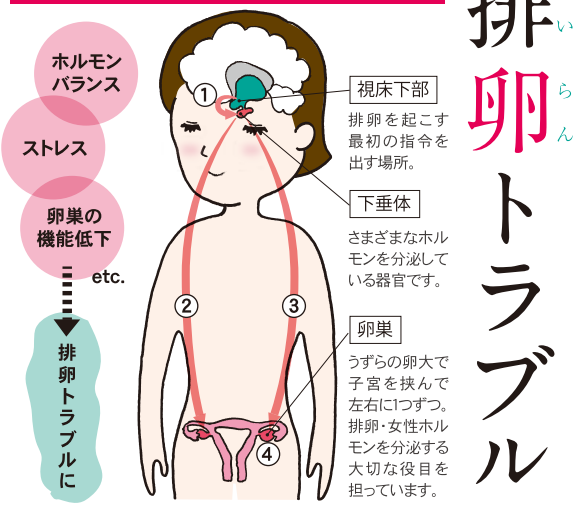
ホルモンバランス

ストレス

卵巣の機能低下

etc.

排卵トラブルに

①

②

③

④

視床下部

排卵を起こす最初の指令を出す場所。

下垂体

さまざまなホルモンを分泌している器官です。

卵巣

うずらの卵大で子宮を挟んで左右に1つずつ。排卵・女性ホルモンを分泌する大切な役目を担っています。

排卵（はいらん）トラブル